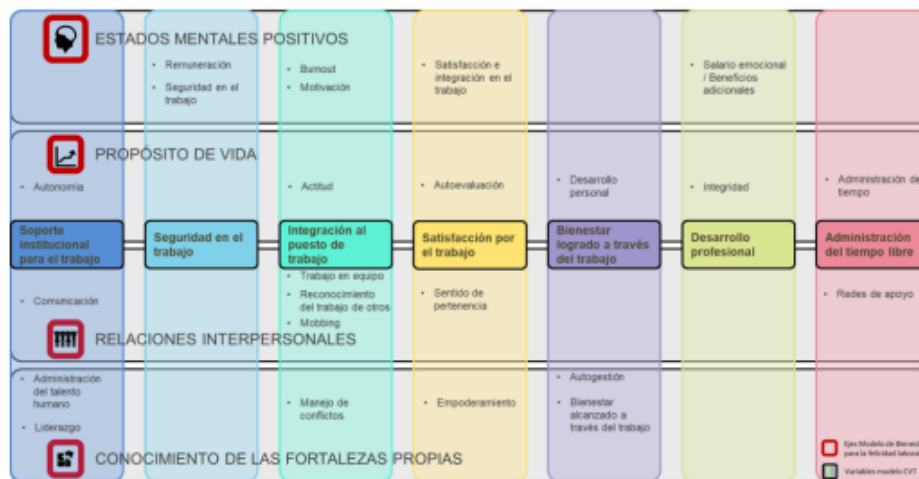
ESTADOS MENTALES POSITIVOS

- Remuneración
- Seguridad en el trabajo

- Burnout
- Motivación

- Satisfacción e integración en el trabajo

- Salario emocional / Beneficios adicionales

PROPÓSITO DE VIDA

- Autonomía

- Actitud

- Autoevaluación

- Desarrollo personal

- Integridad

- Administración de tiempo

Soporte institucional para el trabajo

Seguridad en el trabajo

Integración al puesto de trabajo

Satisfacción por el trabajo

Bienestar logrado a través del trabajo

Desarrollo profesional

Administración del tiempo libre

- Trabajo en equipo
- Reconocimiento del trabajo de otros
- Mobbing

- Comunicación

- Sentido de pertenencia

- Redes de apoyo

RELACIONES INTERPERSONALES

- Administración del talento humano
- Liderazgo

- Manejo de conflictos

- Empoderamiento

- Autogestión
- Bienestar alcanzado a través del trabajo

CONOCIMIENTO DE LAS FORTALEZAS PROPIAS

Ejes Modelo de Bienest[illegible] para la felicidad labor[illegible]

Variables modelo CVT